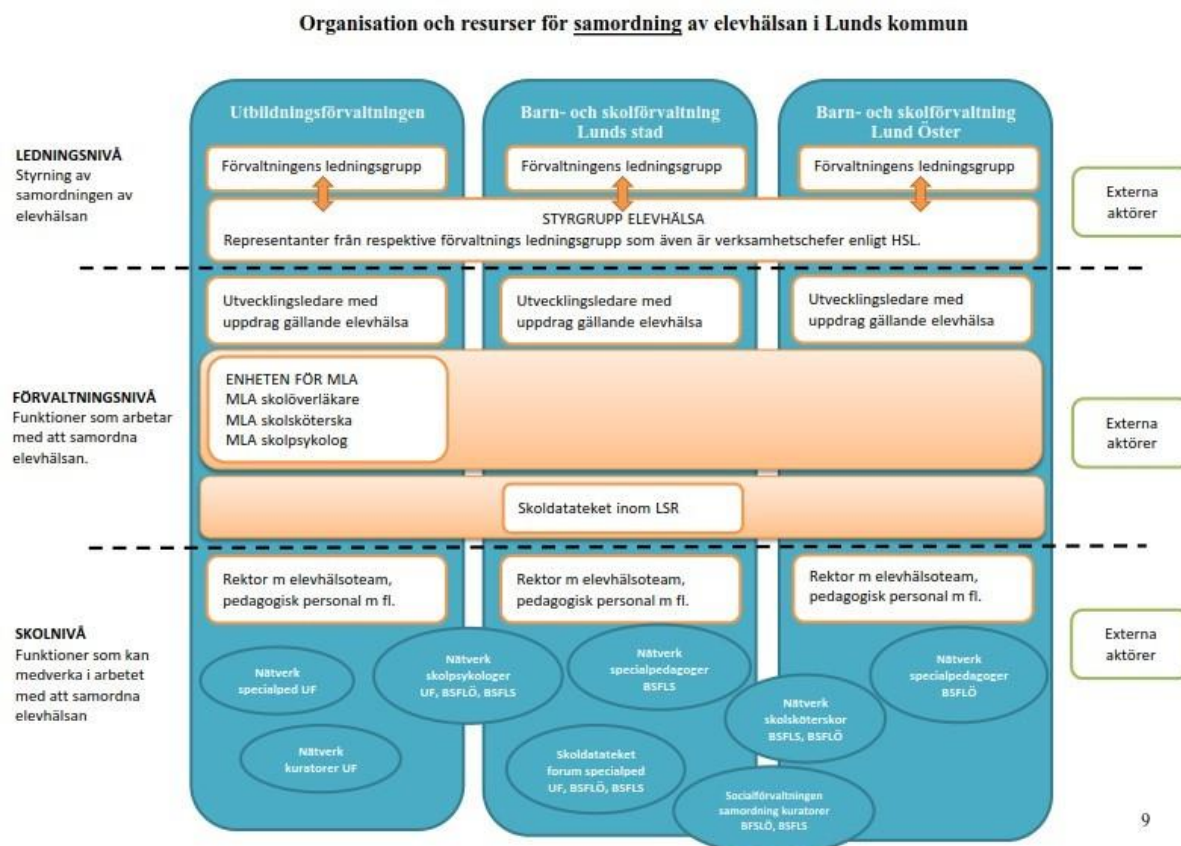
Organisation och resurser för samordning av elevhälsan i Lunds kommun

Utbildningsförvaltningen

Barn- och skolförvaltning Lunds stad

Barn- och skolförvaltning Lund Öster

LEDNINGSNIVÅ
Styrning av samordningen av elevhälsan

Förvaltningens ledningsgrupp

Förvaltningens ledningsgrupp

Förvaltningens ledningsgrupp

Externa aktörer

STYRGRUPP ELEVHÄLSA
Representanter från respektive förvaltnings ledningsgrupp som även är verksamhetschefer enligt HSL.

Utvecklingsledare med uppdrag gällande elevhälsa

Utvecklingsledare med uppdrag gällande elevhälsa

Utvecklingsledare med uppdrag gällande elevhälsa

FÖRVALTNINGSNIVÅ
Funktioner som arbetar med att samordna elevhälsan.

ENHETEN FÖR MLA
MLA skolöverläkare
MLA skolsköterska
MLA skolpsykolog

Externa aktörer

Skoldatateket inom LSR

Rektor m elevhälsoteam, pedagogisk personal m fl.

Rektor m elevhälsoteam, pedagogisk personal m fl.

Rektor m elevhälsoteam, pedagogisk personal m fl.

SKOLNIVÅ
Funktioner som kan medverka i arbetet med att samordna elevhälsan

Externa aktörer

Nätverk specialped UF

Nätverk skolpsykologer UF, BSFLÖ, BSFLS

Nätverk specialpedagoger BSFLS

Nätverk specialpedagoger BSFLÖ

Nätverk skolsköterskor BSFLS, BSFLÖ

Nätverk kuratorer UF

Skoldatateket forum specialped UF, BSFLÖ, BSFLS

Socialförvaltningen samordning kuratorer BFSLÖ, BSFLS

9